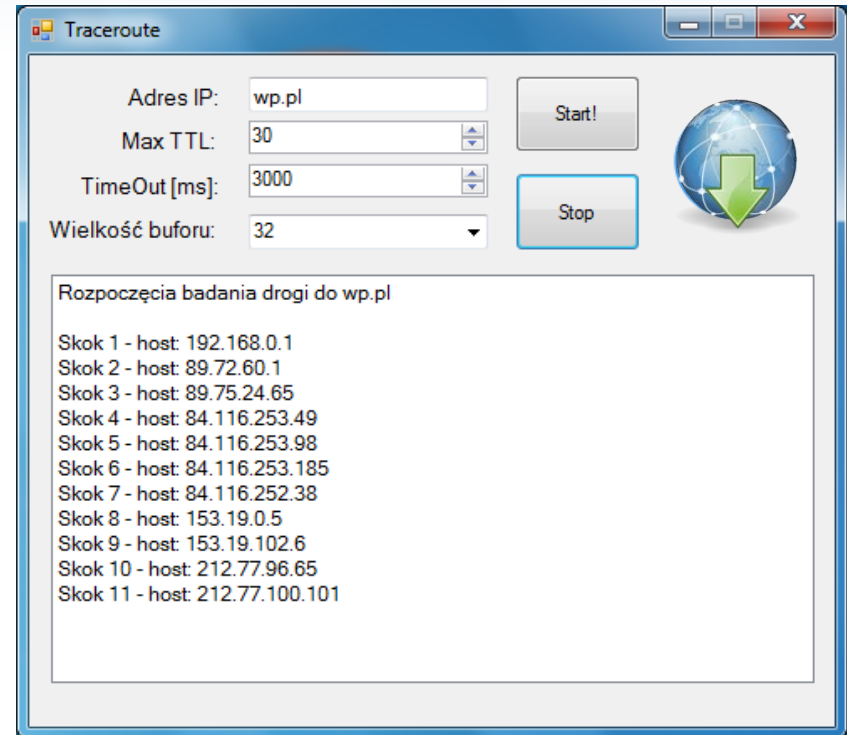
Traceroute

Adres IP: wp.pl
Max TTL: 30
TimeOut [ms]: 3000
Wielkość buforu: 32

Start!
Stop

Rozpoczęcia badania drogi do wp.pl

Skok 1 - host: 192.168.0.1
Skok 2 - host: 89.72.60.1
Skok 3 - host: 89.75.24.65
Skok 4 - host: 84.116.253.49
Skok 5 - host: 84.116.253.98
Skok 6 - host: 84.116.253.185
Skok 7 - host: 84.116.252.38
Skok 8 - host: 153.19.0.5
Skok 9 - host: 153.19.102.6
Skok 10 - host: 212.77.96.65
Skok 11 - host: 212.77.100.101